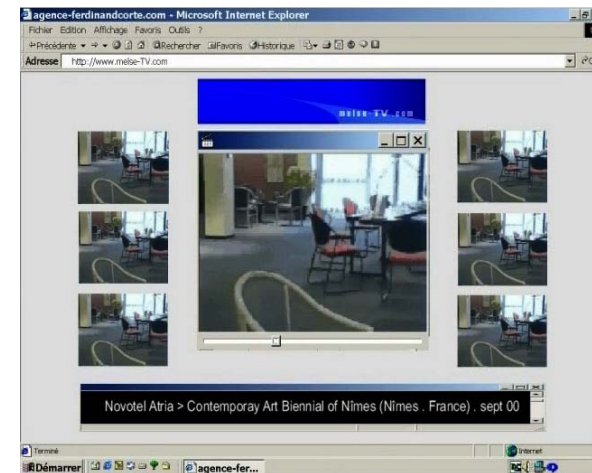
agence-ferdinandcorte.com - Microsoft Internet Explorer

Fichier Edition Affichage Favoris Outils ?

Précédente Rechercher Favoris Historique

Adresse http://www.melse-TV.com

melse-TV.com

Novotel Atria > Contemporay Art Biennial of Nîmes (Nîmes . France) . sept 00

Terminé

Internet

Démarrer

agence-fer...